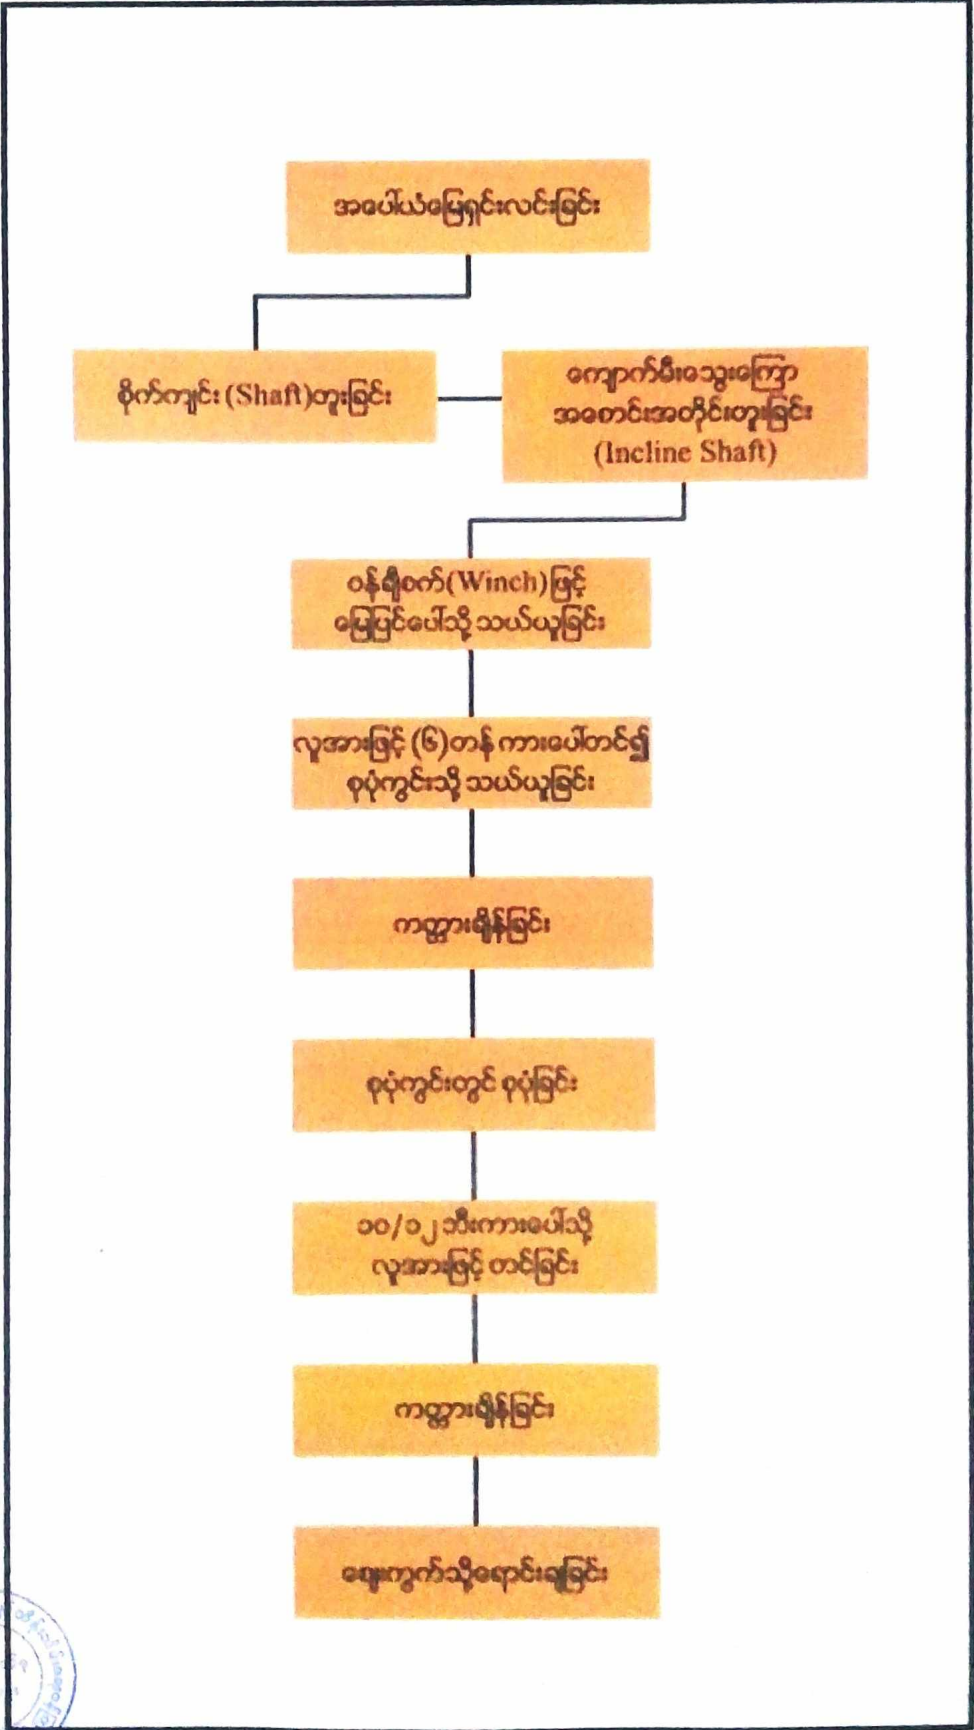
အပေါ်ယံမြေရှင်းလင်းခြင်း

စိုက်ကျင်း (Shaft)တူးခြင်း

ကျောက်မီးသွေးကြော အစောင်းအတိုင်းတူးခြင်း (Incline Shaft)

ဝန်ချီစက်(Winch)ဖြင့် မြေပြင်ပေါ်သို့ သယ်ယူခြင်း

လူအားဖြင့် (၆)တန် ကားပေါ်တင်၍ စုပုံကွင်းသို့ သယ်ယူခြင်း

ကတ္တားချိန်ခြင်း

စုပုံကွင်းတွင် စုပုံခြင်း

၁၀/၁၂ ဘီးကားပေါ်သို့ လူအားဖြင့် တင်ခြင်း

ကတ္တားချိန်ခြင်း

ဈေးကွက်သို့ရောင်းချခြင်း